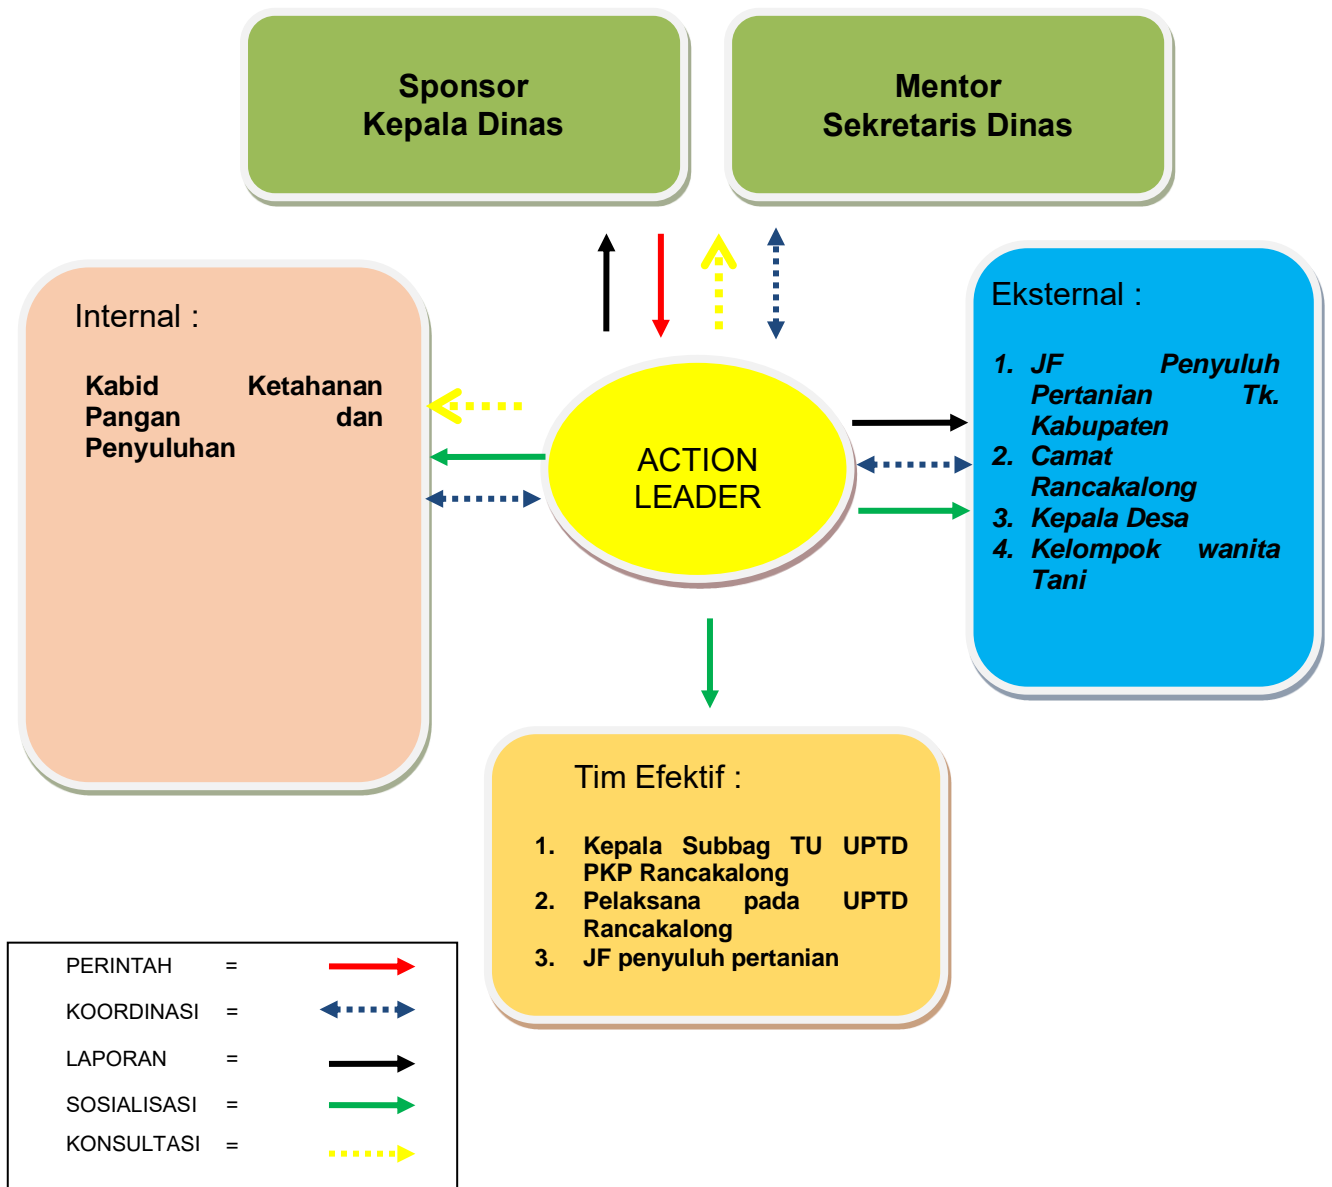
Sponsor
Kepala Dinas

Mentor
Sekretaris Dinas

Internal :

Kabid Ketahanan Pangan dan Penyuluhan

ACTION LEADER

Eksternal :

1. JF Penyuluh Pertanian Tk. Kabupaten
2. Camat Rancakalong
3. Kepala Desa
4. Kelompok wanita Tani

Tim Efektif :

1. Kepala Subbag TU UPTD PKP Rancakalong
2. Pelaksana pada UPTD Rancakalong
3. JF penyuluh pertanian

PERINTAH =
KOORDINASI =
LAPORAN =
SOSIALISASI =
KONSULTASI =